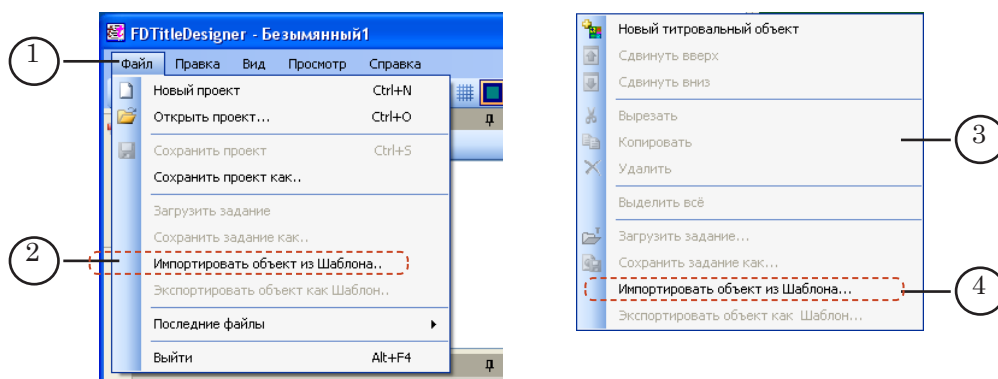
1

FDTitleDesigner - Безымянный1

Файл Правка Вид Просмотр Справка

Новый проект Ctrl+N
Открыть проект... Ctrl+O
Сохранить проект Ctrl+S
Сохранить проект как..
Загрузить задание
Сохранить задание как..
Импортировать объект из Шаблона..
Экспортировать объект как Шаблон..
Последние файлы
Выйти Alt+F4

2

Новый титровальный объект
Сдвинуть вверх
Сдвинуть вниз
Вырезать
Копировать
Удалить
Выделить всё
Загрузить задание...
Сохранить задание как...
Импортировать объект из Шаблона...
Экспортировать объект как Шаблон...

3

4